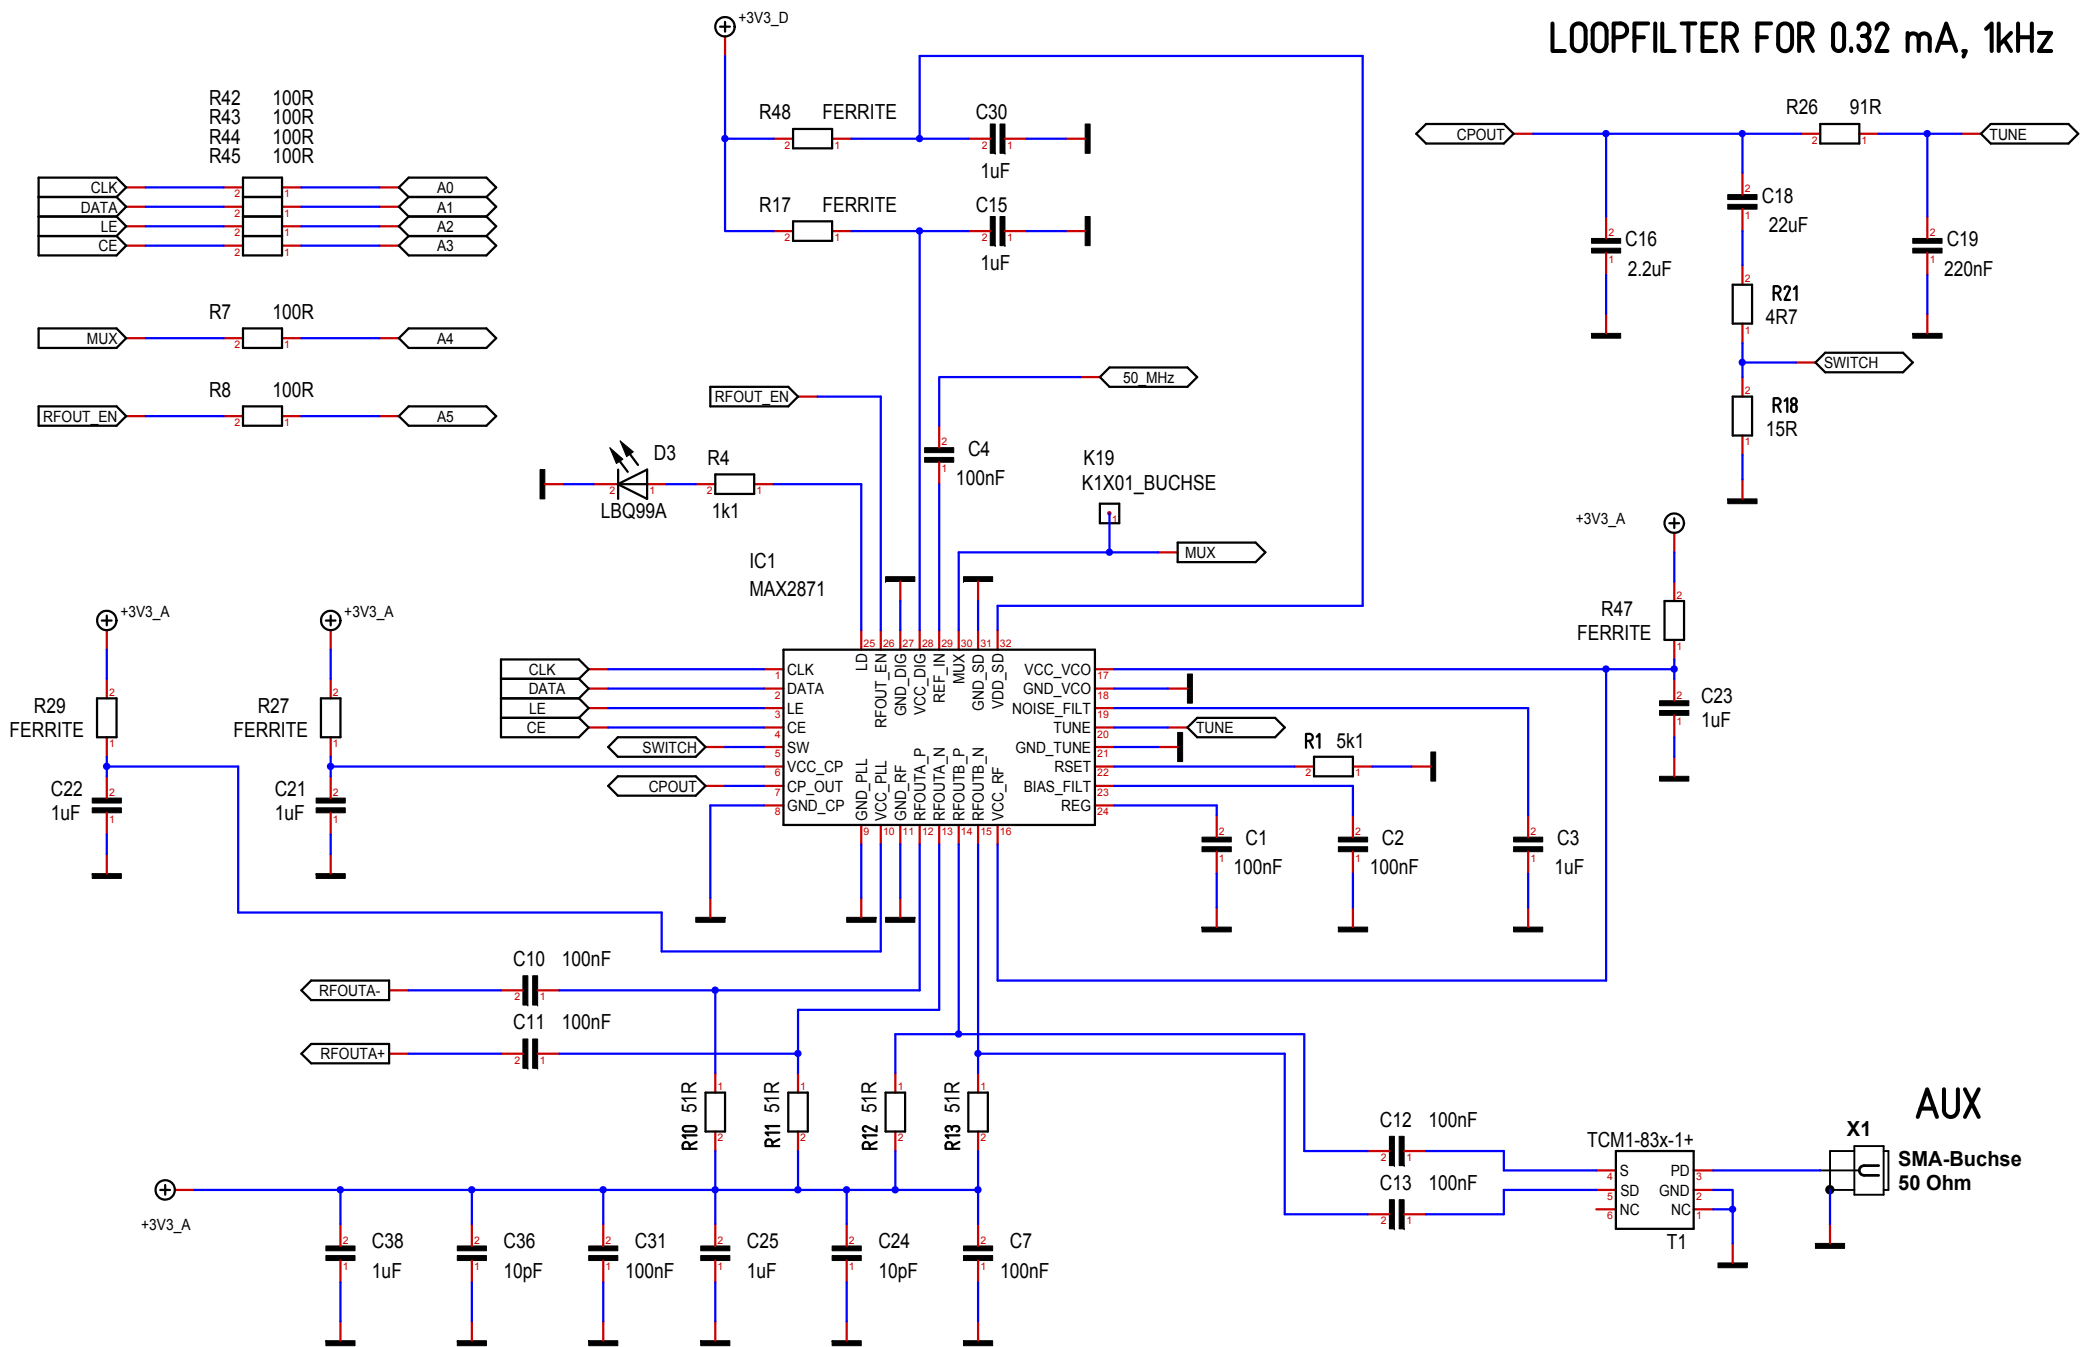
LOOPFILTER FOR 0.32 mA, 1kHz

+3V3_D

R42 100R
R43 100R
R44 100R
R45 100R

CLK
DATA
LE
CE

A0
A1
A2
A3

R7 100R
MUX
A4

R8 100R
RFOUT_EN
A5

R48 FERRITE
C30
1uF

R17 FERRITE
C15
1uF

CPOUT
R26 91R
TUNE
C18
22uF
C16
2.2uF
C19
220nF
R21
4R7
SWITCH
R18
15R

50_MHz
RFOUT_EN
C4
100nF
D3
LBQ99A
R4
1k1
K19
K1X01_BUCHSE
MUX

IC1
MAX2871

+3V3_A
R47
FERRITE
C23
1uF

+3V3_A
R29
FERRITE
C22
1uF

+3V3_A
R27
FERRITE
C21
1uF

CLK
DATA
LE
CE
SWITCH
CPOUT

LD
RFOUT_EN
GND_DIG
VCC_DIG
REF_IN
MUX
GND_SD
VDD_SD

CLK
DATA
LE
CE
SW
VCC_CP
CP_OUT
GND_CP

VCC_VCO
GND_VCO
NOISE_FILT
TUNE
GND_TUNE
RSET
BIAS_FILT
REG

GND_PLL
VCC_PLL
GND_RF
RFOUTA_P
RFOUTA_N
RFOUTB_P
RFOUTB_N
VCC_RF

TUNE
R1 5k1
C1
100nF
C2
100nF
C3
1uF

C10 100nF
RFOUTA-
C11 100nF
RFOUTA+

R10 51R
R11 51R
R12 51R
R13 51R

C12 100nF
C13 100nF
TCM1-83x-1+
S
SD
NC
PD
GND
NC
T1

AUX
X1
SMA-Buchse
50 Ohm

+3V3_A
C38
1uF
C36
10pF
C31
100nF
C25
1uF
C24
10pF
C7
100nF